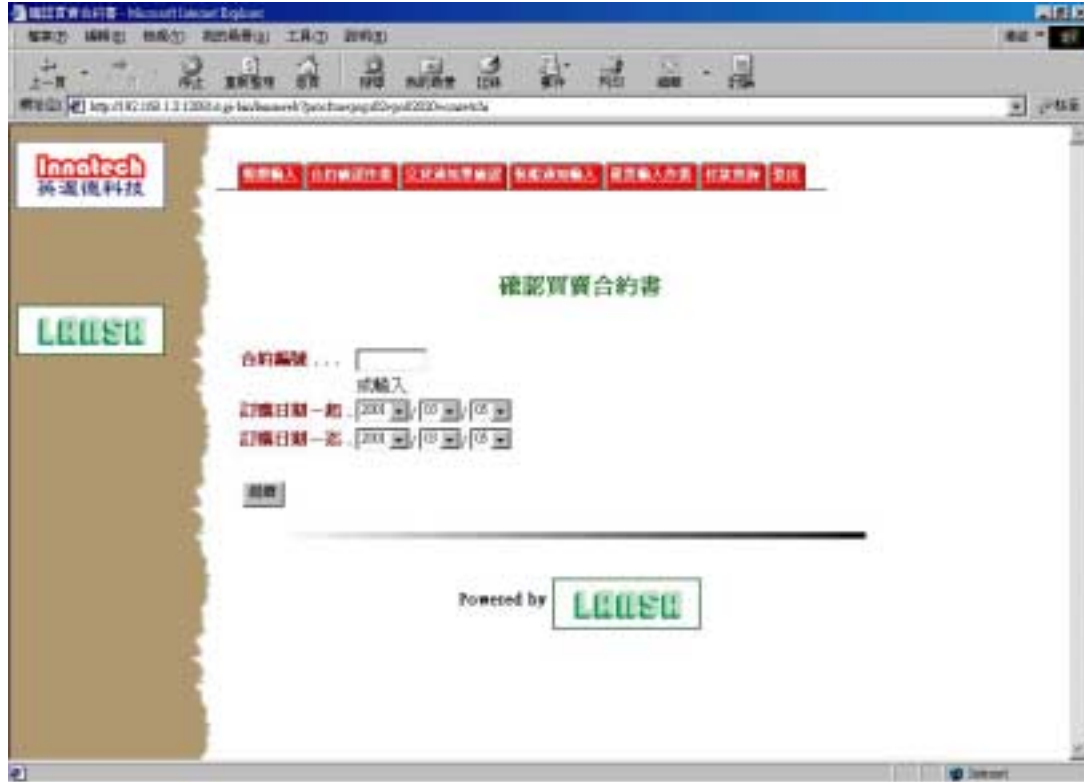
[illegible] - Microsoft Internet Explorer

檔案(F) 編輯(E) 檢視(V) 我的最愛(A) 工具(T) 說明(H)

上一頁 停止 重新整理 首頁 搜尋 我的最愛 記錄 郵件 列印 編輯 討論

網址(D) http://192.168.1.2:1280/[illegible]

移至

Innotech
英諾德科技

LEASH

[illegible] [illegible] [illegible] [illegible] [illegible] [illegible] 登出

確認買賣合約書

合約編號 . . .

或輸入

訂購日期一起 . 2001 / 03 / 05

訂購日期一迄 . 2001 / 03 / 05

送出

Powered by LEASH

Internet